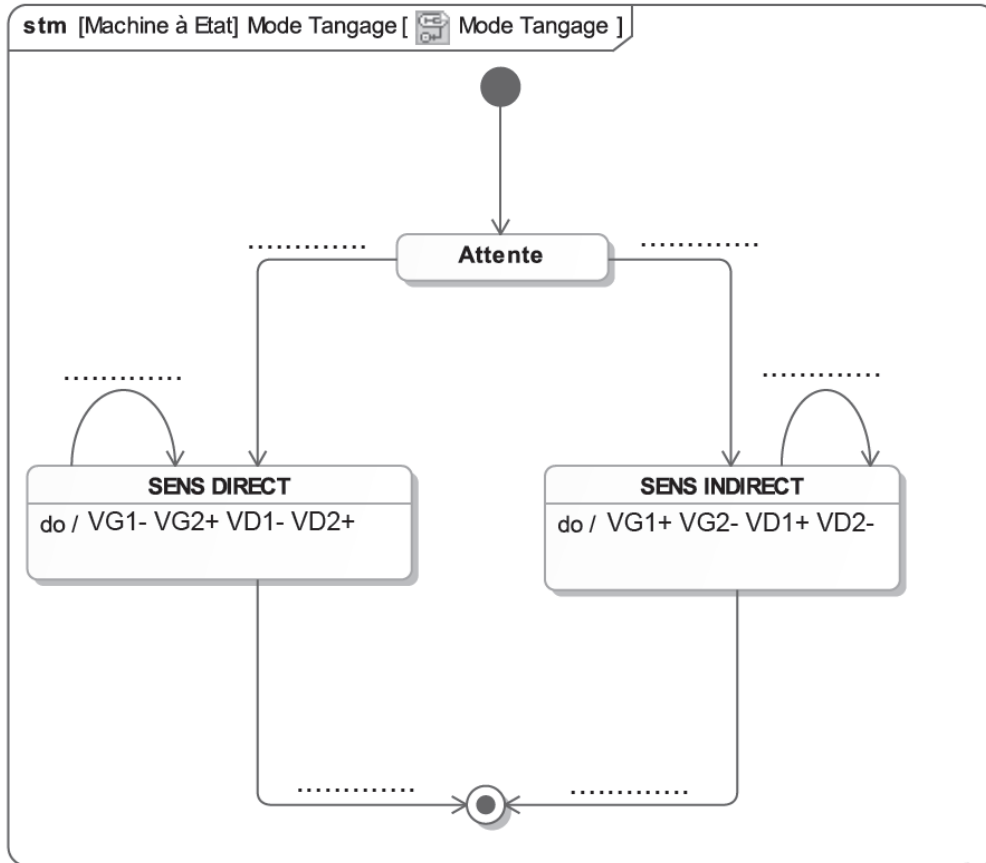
stm [Machine à Etat] Mode Tangage [ Mode Tangage ]

.............

Attente

.............

.............

.............

SENS DIRECT

do / VG1- VG2+ VD1- VD2+

SENS INDIRECT

do / VG1+ VG2- VD1+ VD2-

.............

.............